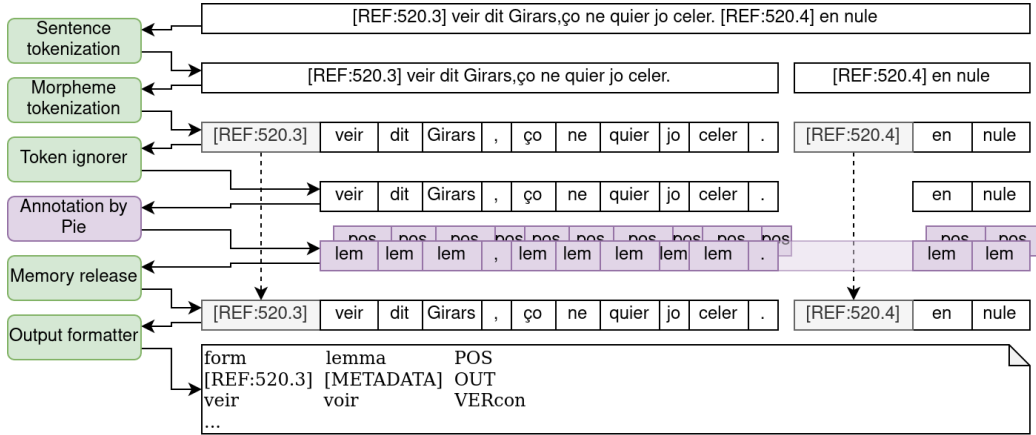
Sentence tokenization

Morpheme tokenization

Token ignorer

Annotation by Pie

Memory release

Output formatter

[REF:520.3] veir dit Girars,ço ne quier jo celer. [REF:520.4] en nule

[REF:520.3] veir dit Girars,ço ne quier jo celer.

[REF:520.4] en nule

| [REF:520.3] | veir | dit | Girars | , | ço | ne | quier | jo | celer | . |
|---|---|---|---|---|---|---|---|---|---|---|

| [REF:520.4] | en | nule |
|---|---|---|

| veir | dit | Girars | , | ço | ne | quier | jo | celer | . |
|---|---|---|---|---|---|---|---|---|---|

| en | nule |
|---|---|

pos pos pos pos pos pos pos pos pos pos

lem lem lem , lem lem lem lem lem .

pos pos

lem lem

| [REF:520.3] | veir | dit | Girars | , | ço | ne | quier | jo | celer | . |
|---|---|---|---|---|---|---|---|---|---|---|

| [REF:520.4] | en | nule |
|---|---|---|

| form | lemma | POS |
|---|---|---|
| [REF:520.3] | [METADATA] | OUT |
| veir | voir | VERcon |

...